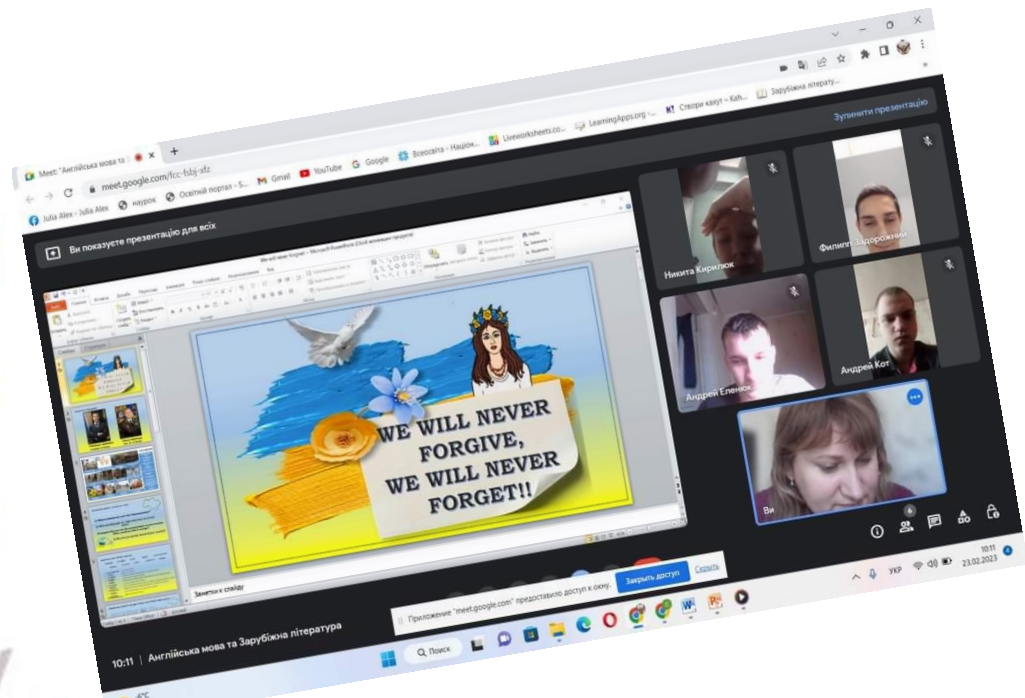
Meet: "Англійська мова та
meet.google.com/fcc-fsbj-sfz
Julia Alex - Julia Alex  наурок  Освітній портал - S...  Gmail  YouTube  Google  Всеосвіта - Націон...  Liveworksheets.co...  LearningApps.org -...  Створи кахут - Kah...  Зарубіжна літерату...

Ви показуєте презентацію для всіх

Зупинити презентацію

WE WILL NEVER FORGIVE, WE WILL NEVER FORGET!!

Заметки к слайду

Никита Кирилюк
Филипп Задорожний
Андрей Еленюк
Андрей Кот
Ви

Приложение "meet.google.com" предоставило доступ к окну.
Закрыть доступ
Скрыть

10:11 | Англійська мова та Зарубіжна література

Поиск

УКР
10:11
23.02.2023